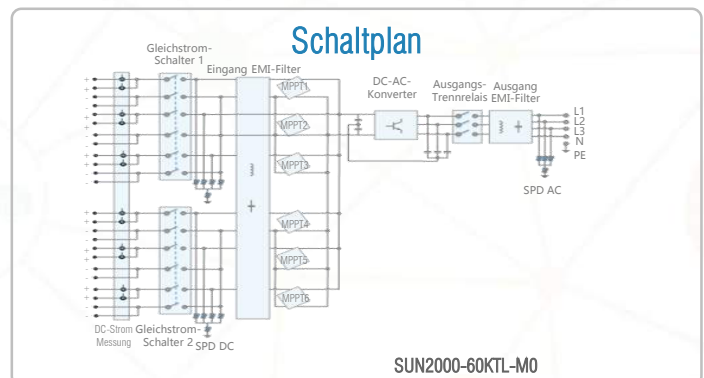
Schaltplan

Gleichstrom-Schalter 1

Eingang EMI-Filter

MPPT1

MPPT2

MPPT3

MPPT4

MPPT5

MPPT6

DC-AC-Konverter

Ausgangs-Trennrelais

Ausgang EMI-Filter

L1
L2
L3
N
PE

SPD AC

DC-Strom Messung

Gleichstrom-Schalter 2

SPD DC

SUN2000-60KTL-M0